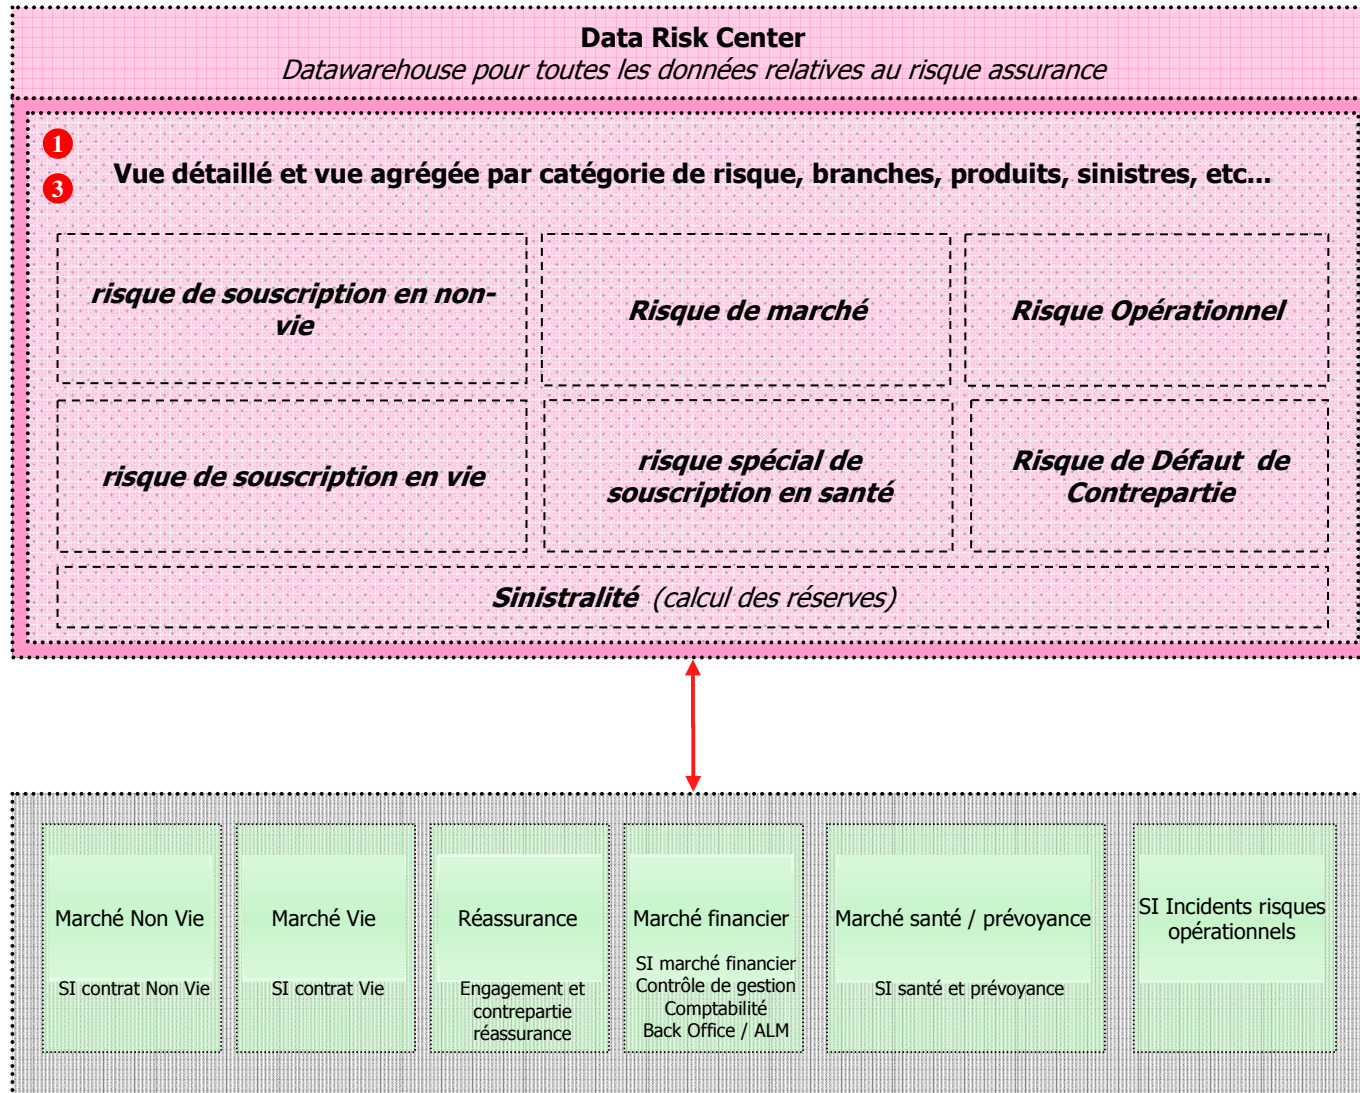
Data Risk Center
Datawarehouse pour toutes les données relatives au risque assurance

1
3
Vue détaillé et vue agrégée par catégorie de risque, branches, produits, sinistres, etc...

risque de souscription en non-vie

Risque de marché

Risque Opérationnel

risque de souscription en vie

risque spécial de souscription en santé

Risque de Défaut de Contrepartie

Sinistralité (calcul des réserves)

Marché Non Vie
SI contrat Non Vie

Marché Vie
SI contrat Vie

Réassurance
Engagement et contrepartie réassurance

Marché financier
SI marché financier
Contrôle de gestion
Comptabilité
Back Office / ALM

Marché santé / prévoyance
SI santé et prévoyance

SI Incidents risques opérationnels